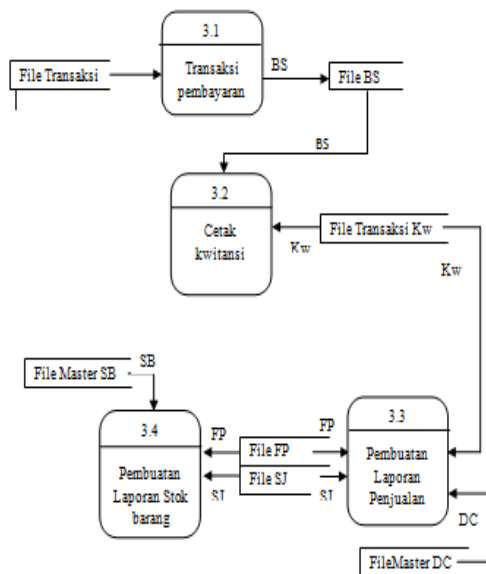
3.1

Transaksi pembayaran

File Transaksi

BS

File BS

BS

3.2

Cetak kwitansi

Kw

File Transaksi Kw

Kw

File Master SB

SB

3.4

Pembuatan Laporan Stok barang

FP

File FP

FP

File SJ

SJ

SJ

3.3

Pembuatan Laporan Penjualan

DC

FileMaster DC